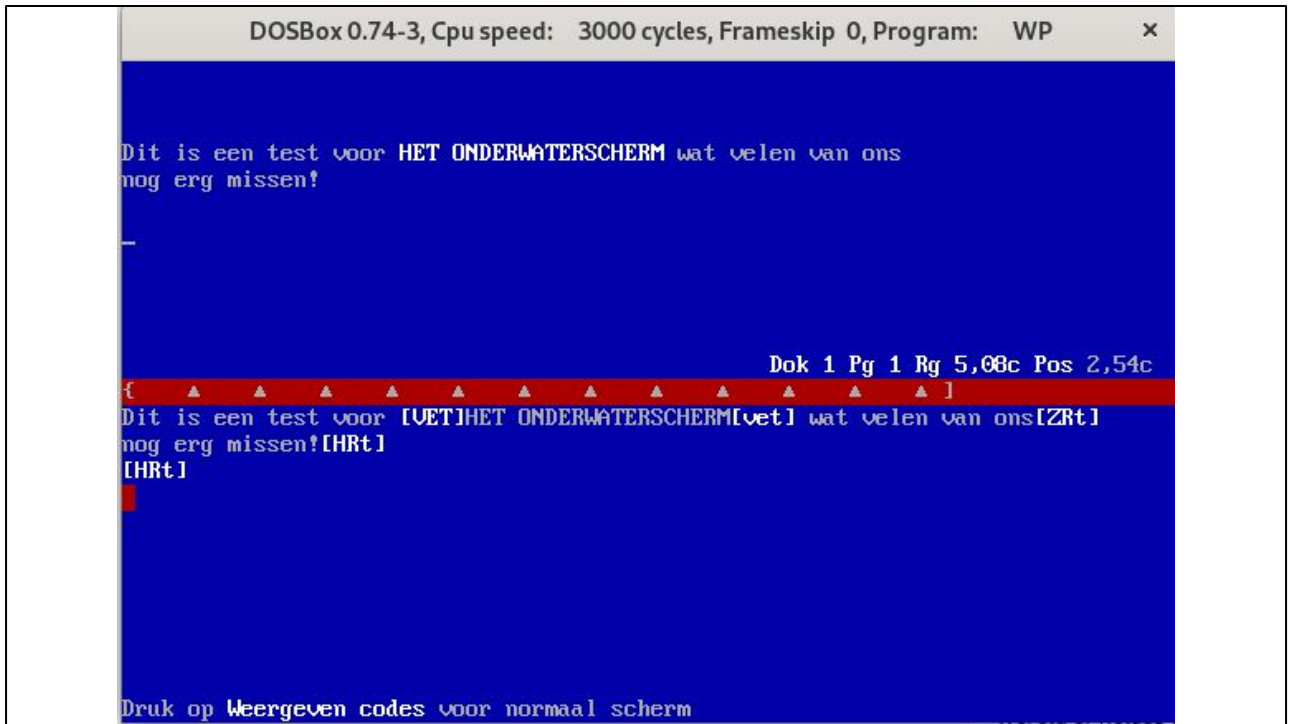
DOSBox 0.74-3, Cpu speed: 3000 cycles, Frameskip 0, Program: WP ×

Dit is een test voor HET ONDERWATERSCHERM wat velen van ons
nog erg missen!

_

Dok 1 Pg 1 Rg 5,08c Pos 2,54c

{ ▲ ▲ ▲ ▲ ▲ ▲ ▲ ▲ ▲ ▲ ▲ ▲ ▲ ]

Dit is een test voor [VET]HET ONDERWATERSCHERM[vet] wat velen van ons[ZRt]
nog erg missen![HRt]
[HRt]

Druk op Weergeven codes voor normaal scherm